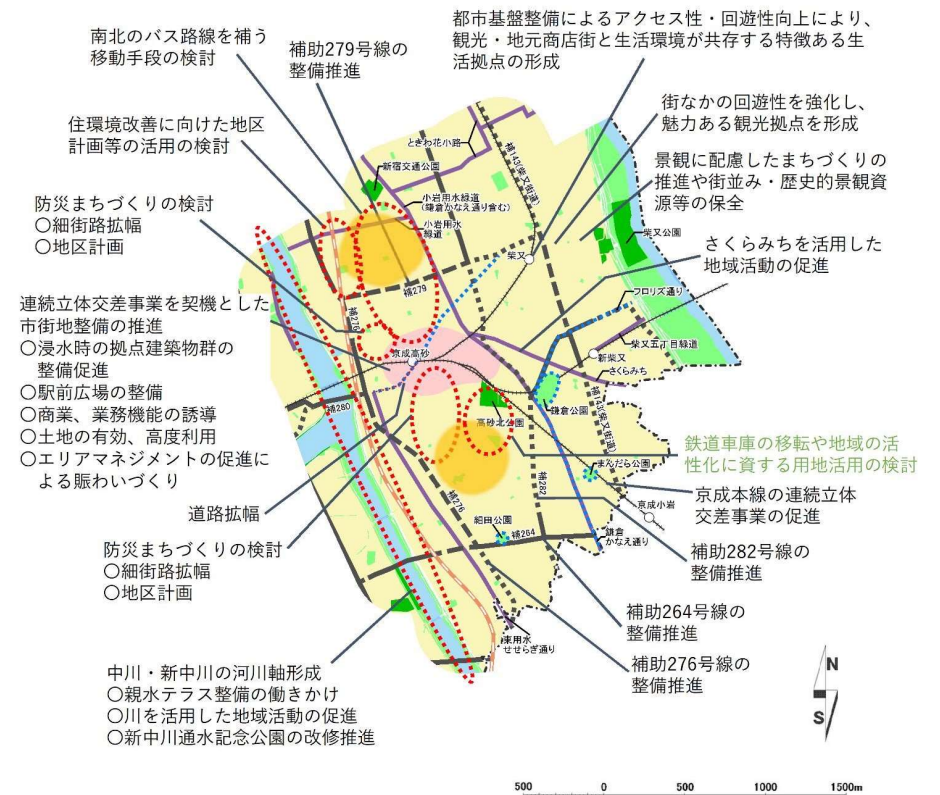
南北のバス路線を補う移動手段の検討

補助279号線の整備推進

都市基盤整備によるアクセス性・回遊性向上により、観光・地元商店街と生活環境が共存する特徴ある生活拠点の形成

住環境改善に向けた地区計画等の活用の検討

街なかの回遊性を強化し、魅力ある観光拠点を形成

景観に配慮したまちづくりの推進や街並み・歴史的景観資源等の保全

防災まちづくりの検討
○細街路拡幅
○地区計画

さくらみちを活用した地域活動の促進

連続立体交差事業を契機とした市街地整備の推進
○浸水時の拠点建築物群の整備促進
○駅前広場の整備
○商業、業務機能の誘導
○土地の有効、高度利用
○エリアマネジメントの促進による賑わいづくり

鉄道車庫の移転や地域の活性化に資する用地活用の検討

京成本線の連続立体交差事業の促進

道路拡幅

防災まちづくりの検討
○細街路拡幅
○地区計画

補助282号線の整備推進

補助264号線の整備推進

補助276号線の整備推進

中川・新中川の河川軸形成
○親水テラス整備の働きかけ
○川を活用した地域活動の促進
○新中川通水記念公園の改修推進

ときわ花小路
新宿交通公園
小岩用水緑道（鎌倉かなえ通り含む）
小岩用水緑道
柴又帝釈天参道
柴又
柴又公園
補279
補276
フロリズ通り
京成高砂
新柴又
柴又五丁目緑道
さくらみち
鎌倉公園
高砂北公園
補280
補282
柴又帝釈天道
まんだら公園
京成小岩
細田公園
補264
鎌倉かなえ通り
東用水せせらぎ通り
補276

N
S

500　0　500　1000　1500m